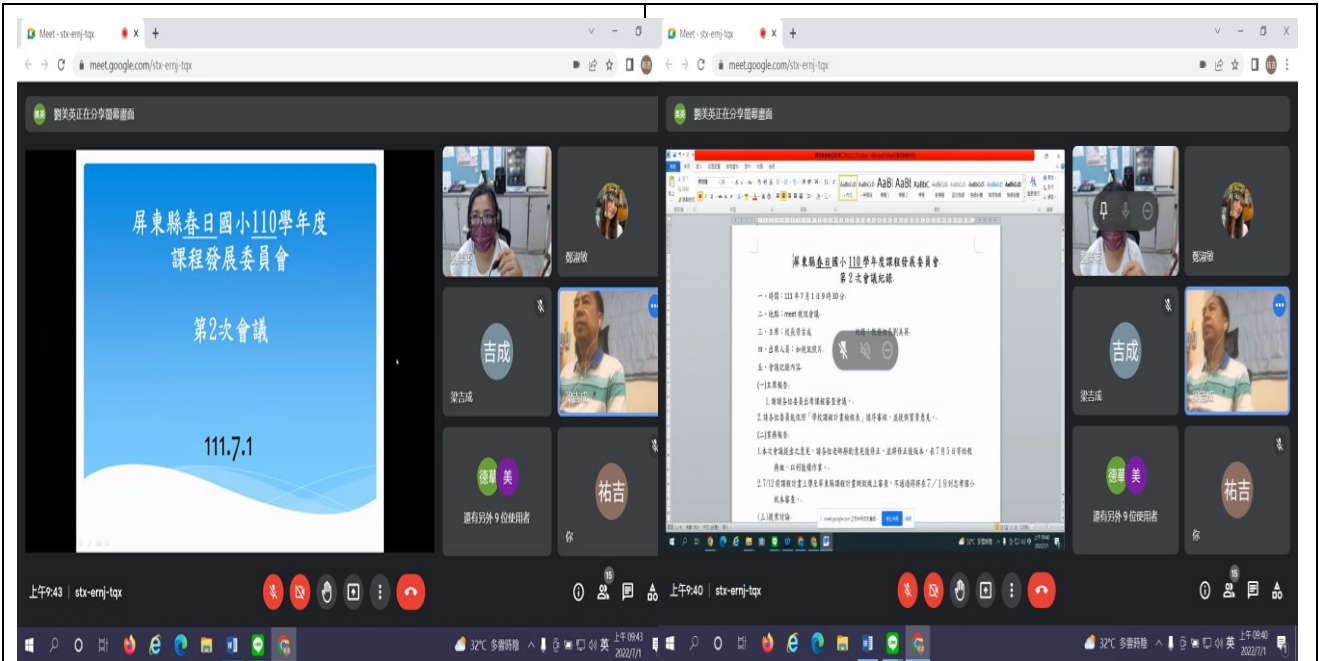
Meet - stx-emj-tqx
meet.google.com/stx-emj-tqx
劉美英正在分享螢幕畫面

屏東縣春日國小110學年度
課程發展委員會

第2次會議

111.7.1

吉成
梁吉成
德華 美
還有另外 9 位使用者
祐吉
你
鄭淑敏

上午9:43 | stx-emj-tqx
15
32°C 多雲時陰 英 上午09:43 2022/7/1

Meet - stx-emj-tqx
meet.google.com/stx-emj-tqx
劉美英正在分享螢幕畫面

屏東縣春日國小110學年度課程發展委員會
第2次會議紀錄

一、時間：111年7月1日9時30分
二、地點：meet視訊會議
三、主席：校長梁吉成 紀錄：教務組長劉美英
四、出席人員：如視訊照片
五、會議紀錄內容：
(一)主席報告：
1.謝謝各位委員出席課程審查會議。
2.請各位委員敬說明「學校課程計畫總綱表」進行審核，並提供寶貴意見。
(二)業務報告：
1.本次會議提出之意見，請各位老師將的意見後修正，並將修正後版本，在7月5日寄給教務組，以利後續作業。
2.7/12前課程計畫上傳至屏東縣課程計畫網路線上審查，不通過將將在7/19到忠孝國小做本審查。
(三)提案討論：

吉成
梁吉成
德華 美
還有另外 9 位使用者
祐吉
你
鄭淑敏

上午9:40 | stx-emj-tqx
15
32°C 多雲時陰 英 上午09:40 2022/7/1